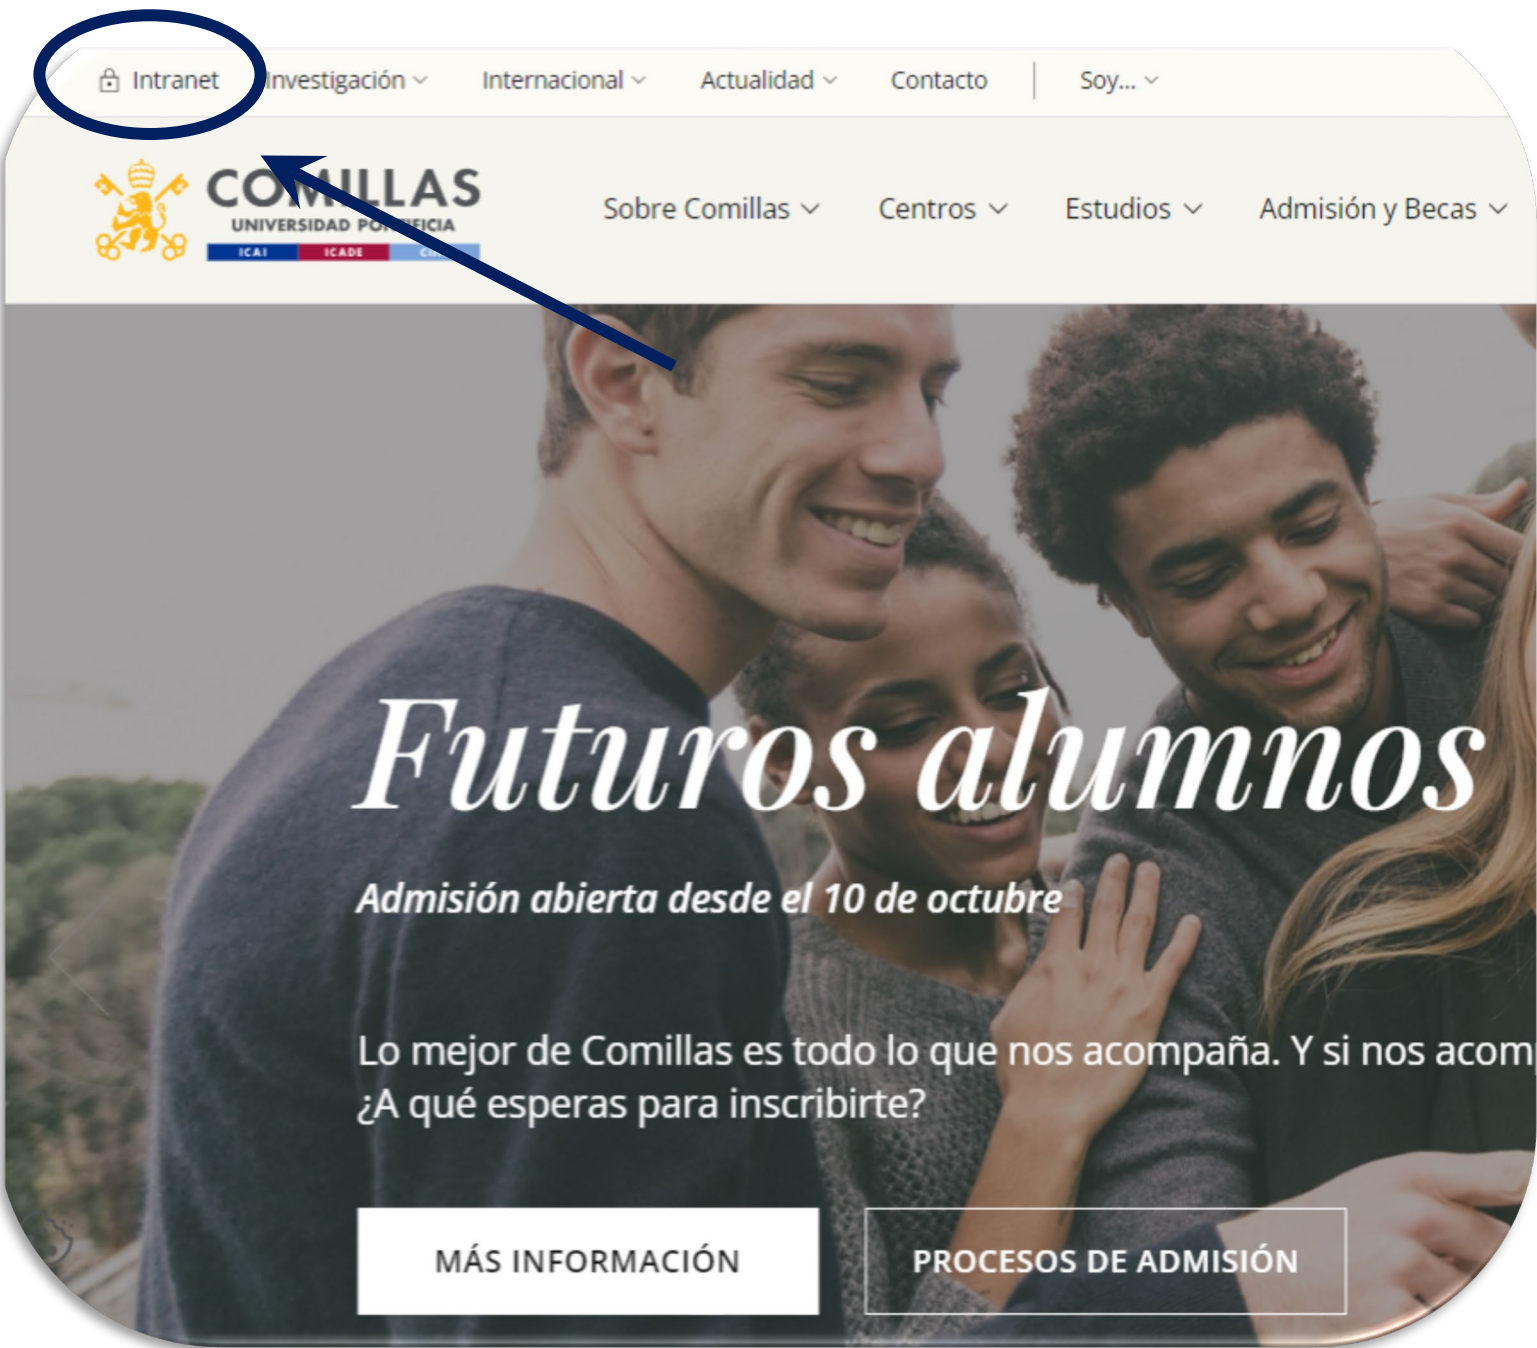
Intranet Investigación Internacional Actualidad Contacto Soy...

COMILLAS
UNIVERSIDAD PO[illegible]FICIA
ICAI ICADE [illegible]

Sobre Comillas Centros Estudios Admisión y Becas

Futuros alumnos

Admisión abierta desde el 10 de octubre

Lo mejor de Comillas es todo lo que nos acompaña. Y si nos acom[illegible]
¿A qué esperas para inscribirte?

MÁS INFORMACIÓN

PROCESOS DE ADMISIÓN